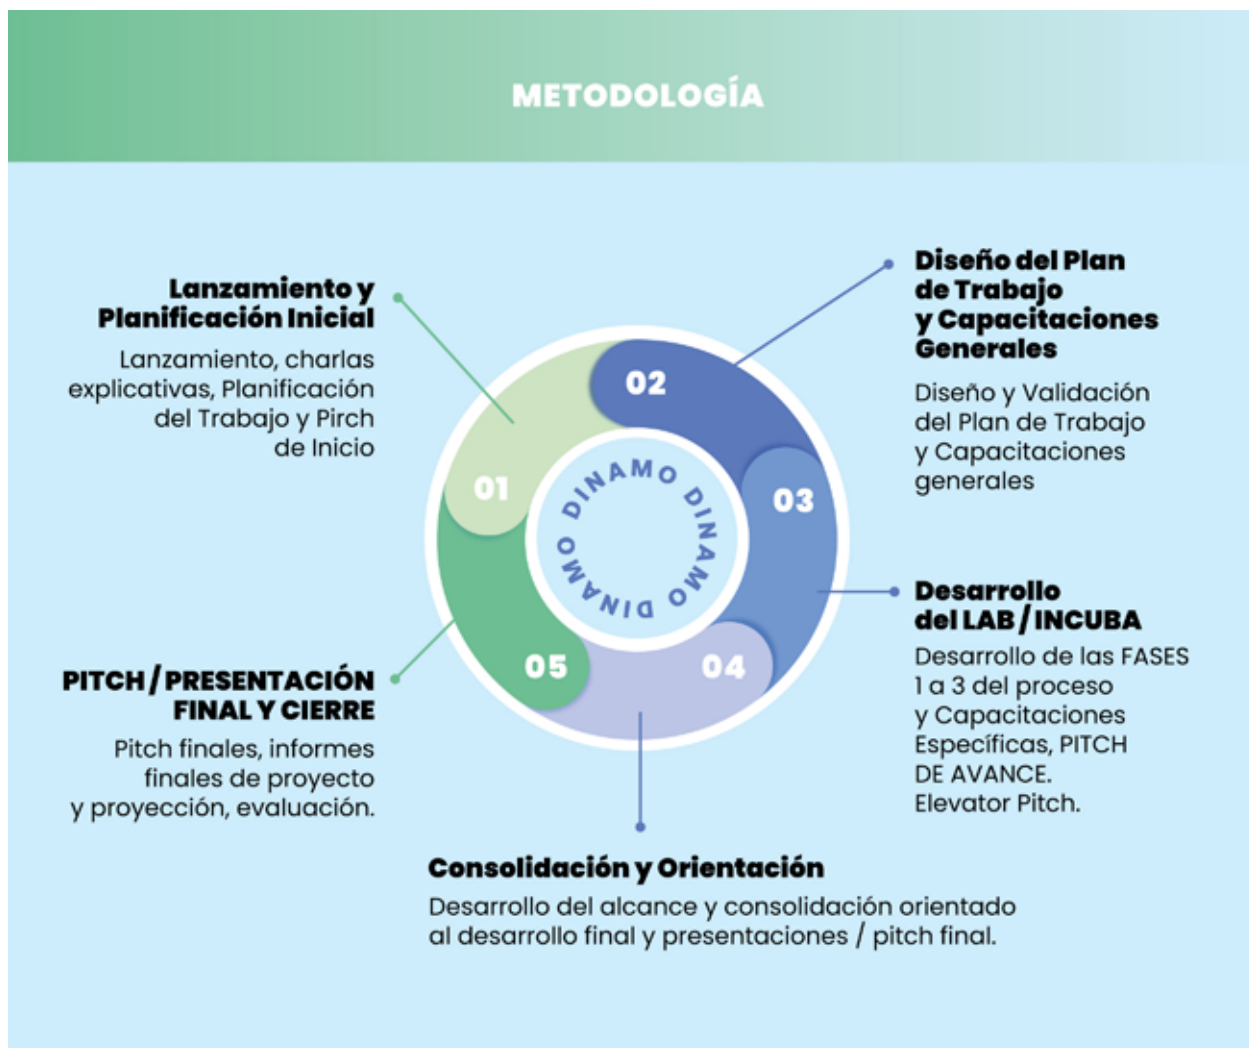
METODOLOGÍA

Lanzamiento y Planificación Inicial

Lanzamiento, charlas explicativas, Planificación del Trabajo y Pirch de Inicio

Diseño del Plan de Trabajo y Capacitaciones Generales

Diseño y Validación del Plan de Trabajo y Capacitaciones generales

01

02

03

04

05

DINAMO DINAMO DINAMO

Desarrollo del LAB / INCUBA

Desarrollo de las FASES 1 a 3 del proceso y Capacitaciones Específicas, PITCH DE AVANCE. Elevator Pitch.

PITCH / PRESENTACIÓN FINAL Y CIERRE

Pitch finales, informes finales de proyecto y proyección, evaluación.

Consolidación y Orientación

Desarrollo del alcance y consolidación orientado al desarrollo final y presentaciones / pitch final.